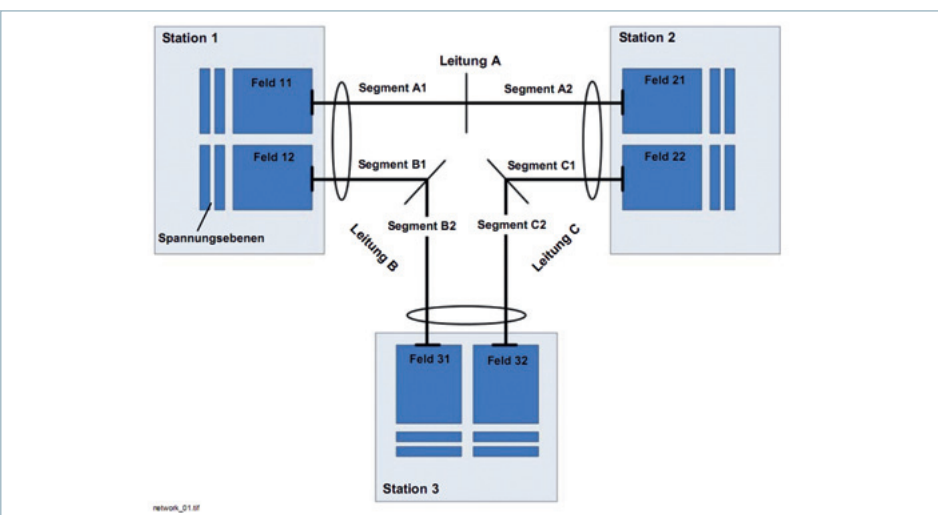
Station 1

Leitung A

Station 2

Feld 11

Segment A1

Segment A2

Feld 21

Feld 12

Segment B1

Segment C1

Feld 22

Segment B2

Segment C2

Spannungsebenen

Leitung B

Leitung C

Feld 31

Feld 32

Station 3

network_01.tif